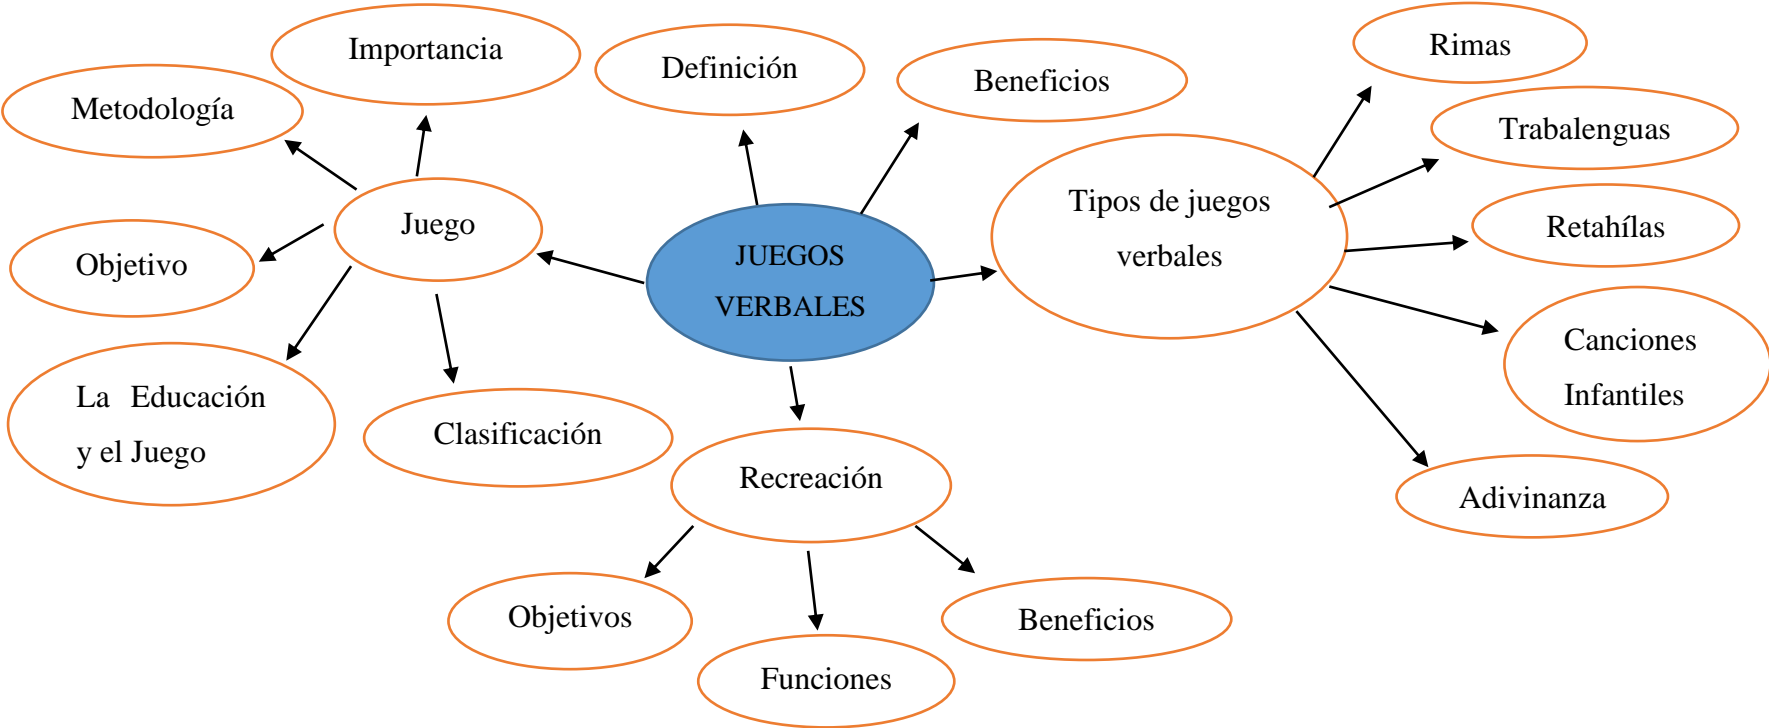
JUEGOS VERBALES

Juego

Metodología

Importancia

Objetivo

La Educación y el Juego

Clasificación

Definición

Beneficios

Tipos de juegos verbales

Rimas

Trabalenguas

Retahílas

Canciones Infantiles

Adivinanza

Recreación

Objetivos

Funciones

Beneficios